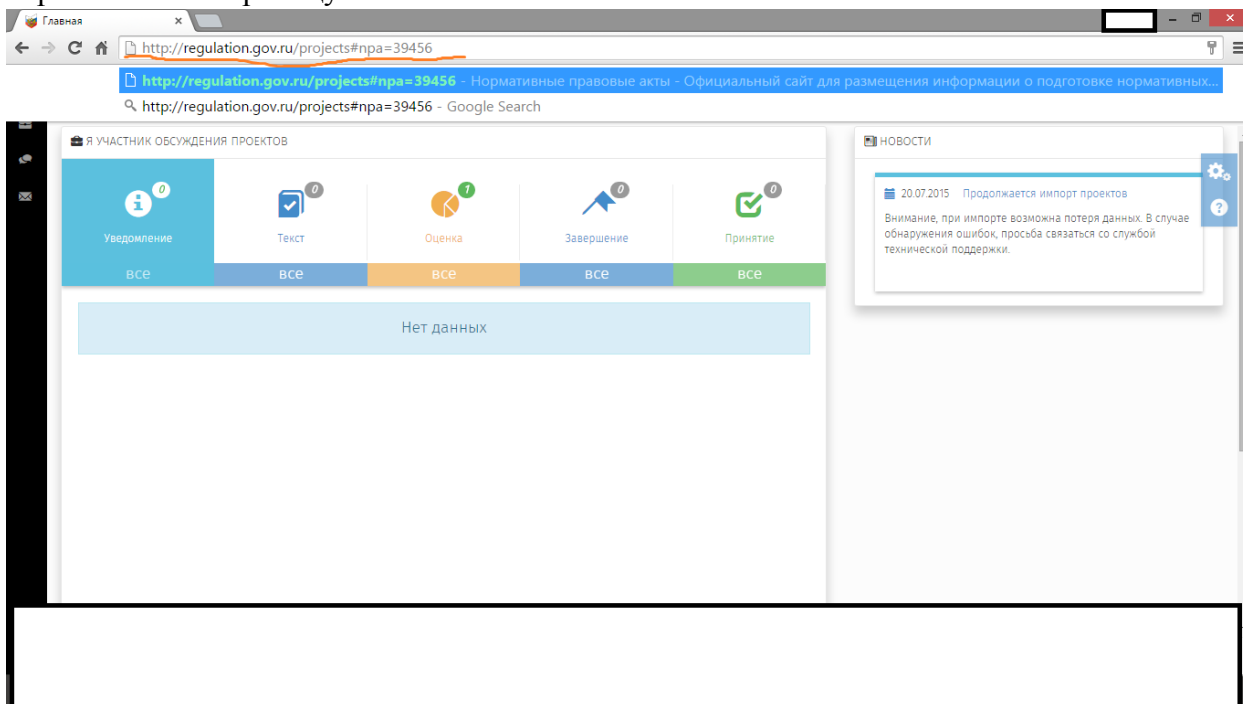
Главная

http://regulation.gov.ru/projects#npa=39456

http://regulation.gov.ru/projects#npa=39456 - Нормативные правовые акты - Официальный сайт для размещения информации о подготовке нормативных...

http://regulation.gov.ru/projects#npa=39456 - Google Search

Я УЧАСТНИК ОБСУЖДЕНИЯ ПРОЕКТОВ

| 0 Уведомление | 0 Текст | 1 Оценка | 0 Завершение | 0 Принятие |
|---|---|---|---|---|
| все | все | все | все | все |

Нет данных

НОВОСТИ

20.07.2015 Продолжается импорт проектов

Внимание, при импорте возможна потеря данных. В случае обнаружения ошибок, просьба связаться со службой технической поддержки.